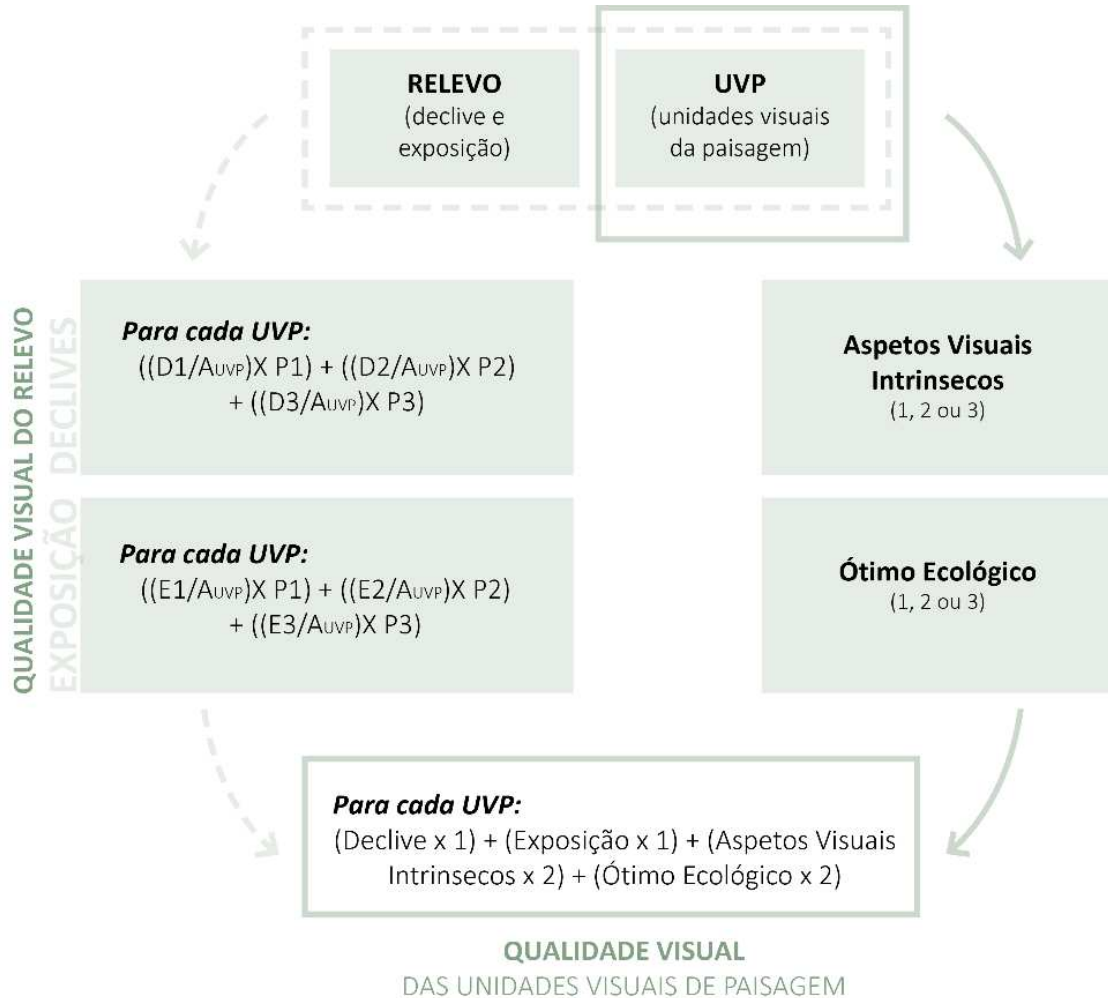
**RELEVO**
(declive e exposição)

**UVP**
(unidades visuais da paisagem)

QUALIDADE VISUAL DO RELEVO

DECLIVES

*Para cada UVP:*
$((D1/A_{UVP}) X P1) + ((D2/A_{UVP}) X P2) + ((D3/A_{UVP}) X P3)$

EXPOSIÇÃO

*Para cada UVP:*
$((E1/A_{UVP}) X P1) + ((E2/A_{UVP}) X P2) + ((E3/A_{UVP}) X P3)$

**Aspetos Visuais Intrinsecos**
(1, 2 ou 3)

**Ótimo Ecológico**
(1, 2 ou 3)

*Para cada UVP:*
(Declive x 1) + (Exposição x 1) + (Aspetos Visuais Intrinsecos x 2) + (Ótimo Ecológico x 2)

QUALIDADE VISUAL
DAS UNIDADES VISUAIS DE PAISAGEM